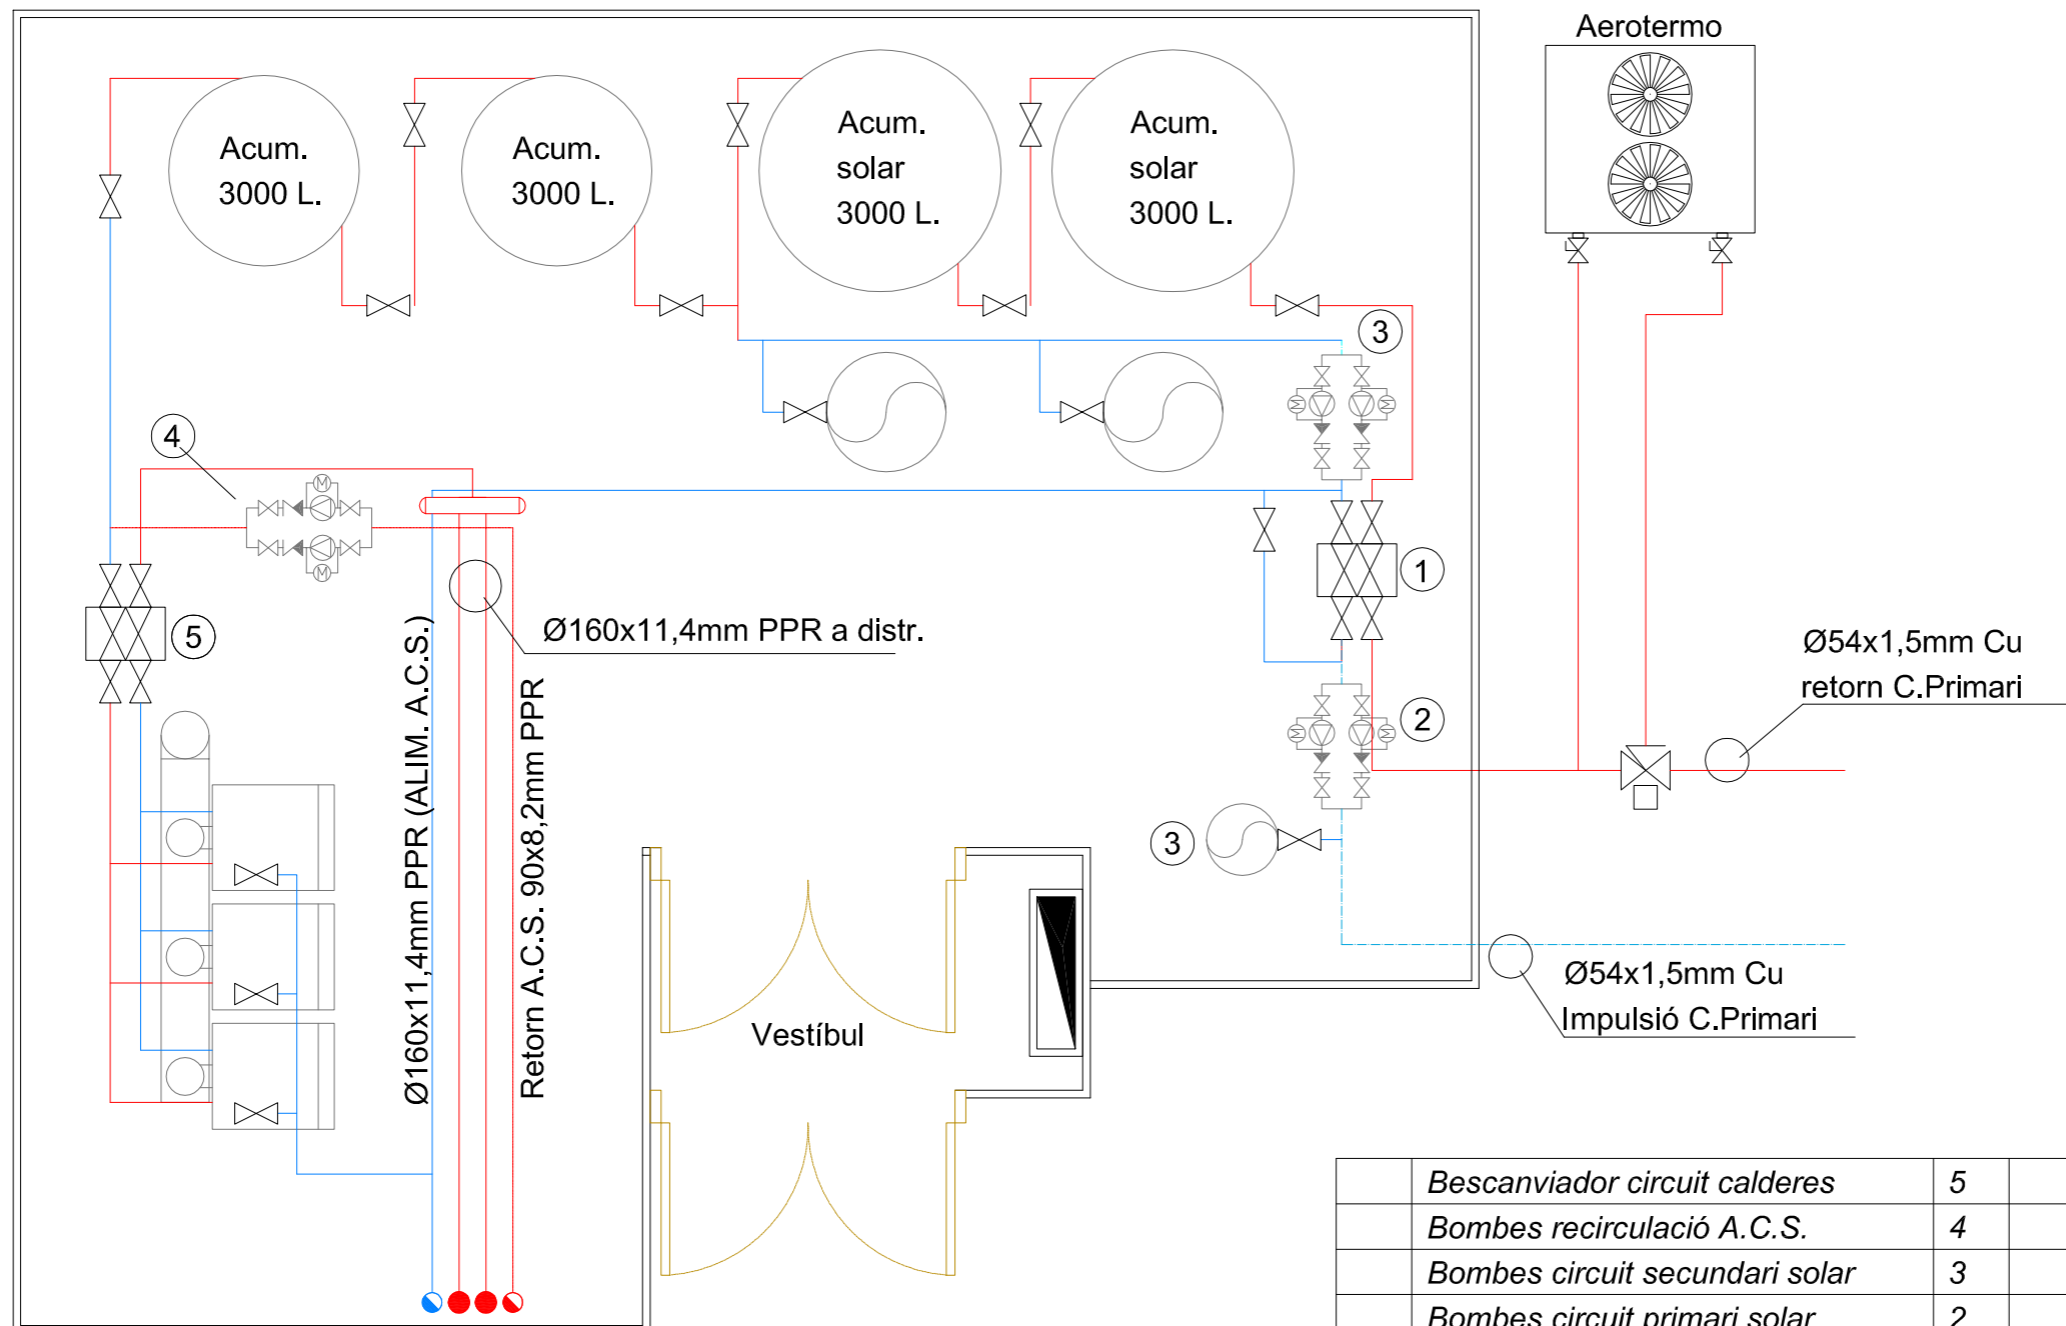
Aerotermo

Acum.
3000 L.

Acum.
3000 L.

Acum.
solar
3000 L.

Acum.
solar
3000 L.

3

4

1

5

Ø160x11,4mm PPR a distr.

Ø54x1,5mm Cu
retorn C.Primari

2

Ø160x11,4mm PPR (ALIM. A.C.S.)

Retorn A.C.S. 90x8,2mm PPR

3

Vestíbul

Ø54x1,5mm Cu
Impulsió C.Primari

| | Bescanviador circuit calderes | 5 | |
|---|---|---|---|
| | Bombes recirculació A.C.S. | 4 | |
| | Bombes circuit secundari solar | 3 | |
| | Bombes circuit primari solar | 2 | |